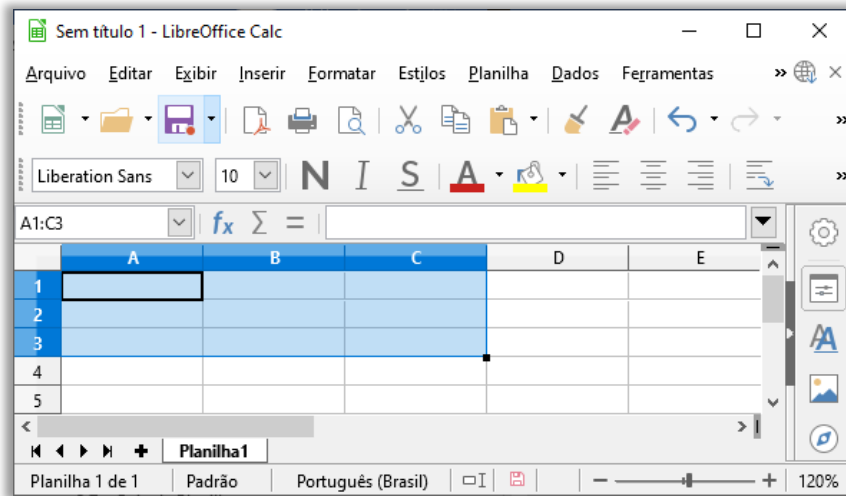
Sem título 1 - LibreOffice Calc

Arquivo Editar Exibir Inserir Formatar Estilos Planilha Dados Ferramentas

Liberation Sans 10 N I S A

A1:C3 $f_x$ $\sum$ =

| | A | B | C | D | E |
|---|---|---|---|---|---|
| 1 | | | | | |
| 2 | | | | | |
| 3 | | | | | |
| 4 | | | | | |
| 5 | | | | | |

Planilha1

Planilha 1 de 1 Padrão Português (Brasil) 120%